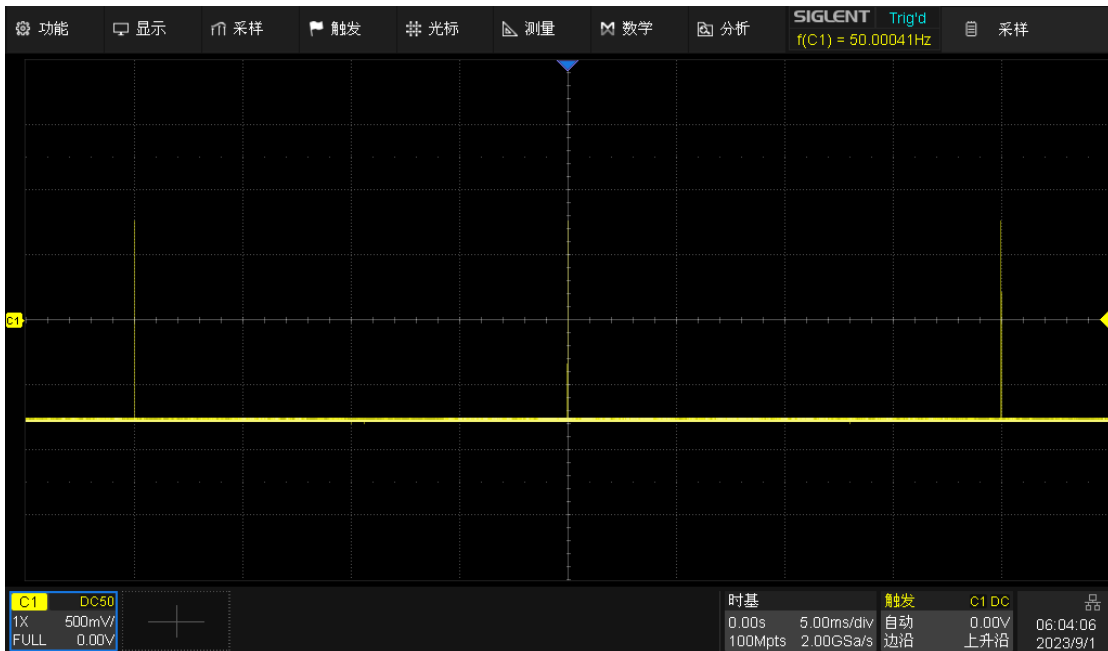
功能 显示 采样 触发 光标 测量 数学 分析 SIGLENT Trig'd f(C1) = 50.00041Hz 采样

C1

C1 DC50
1X 500mV/
FULL 0.00V

时基
0.00s 5.00ms/div
100Mpts 2.00GSa/s

触发 C1 DC
自动 0.00V
边沿 上升沿

06:04:06
2023/9/1